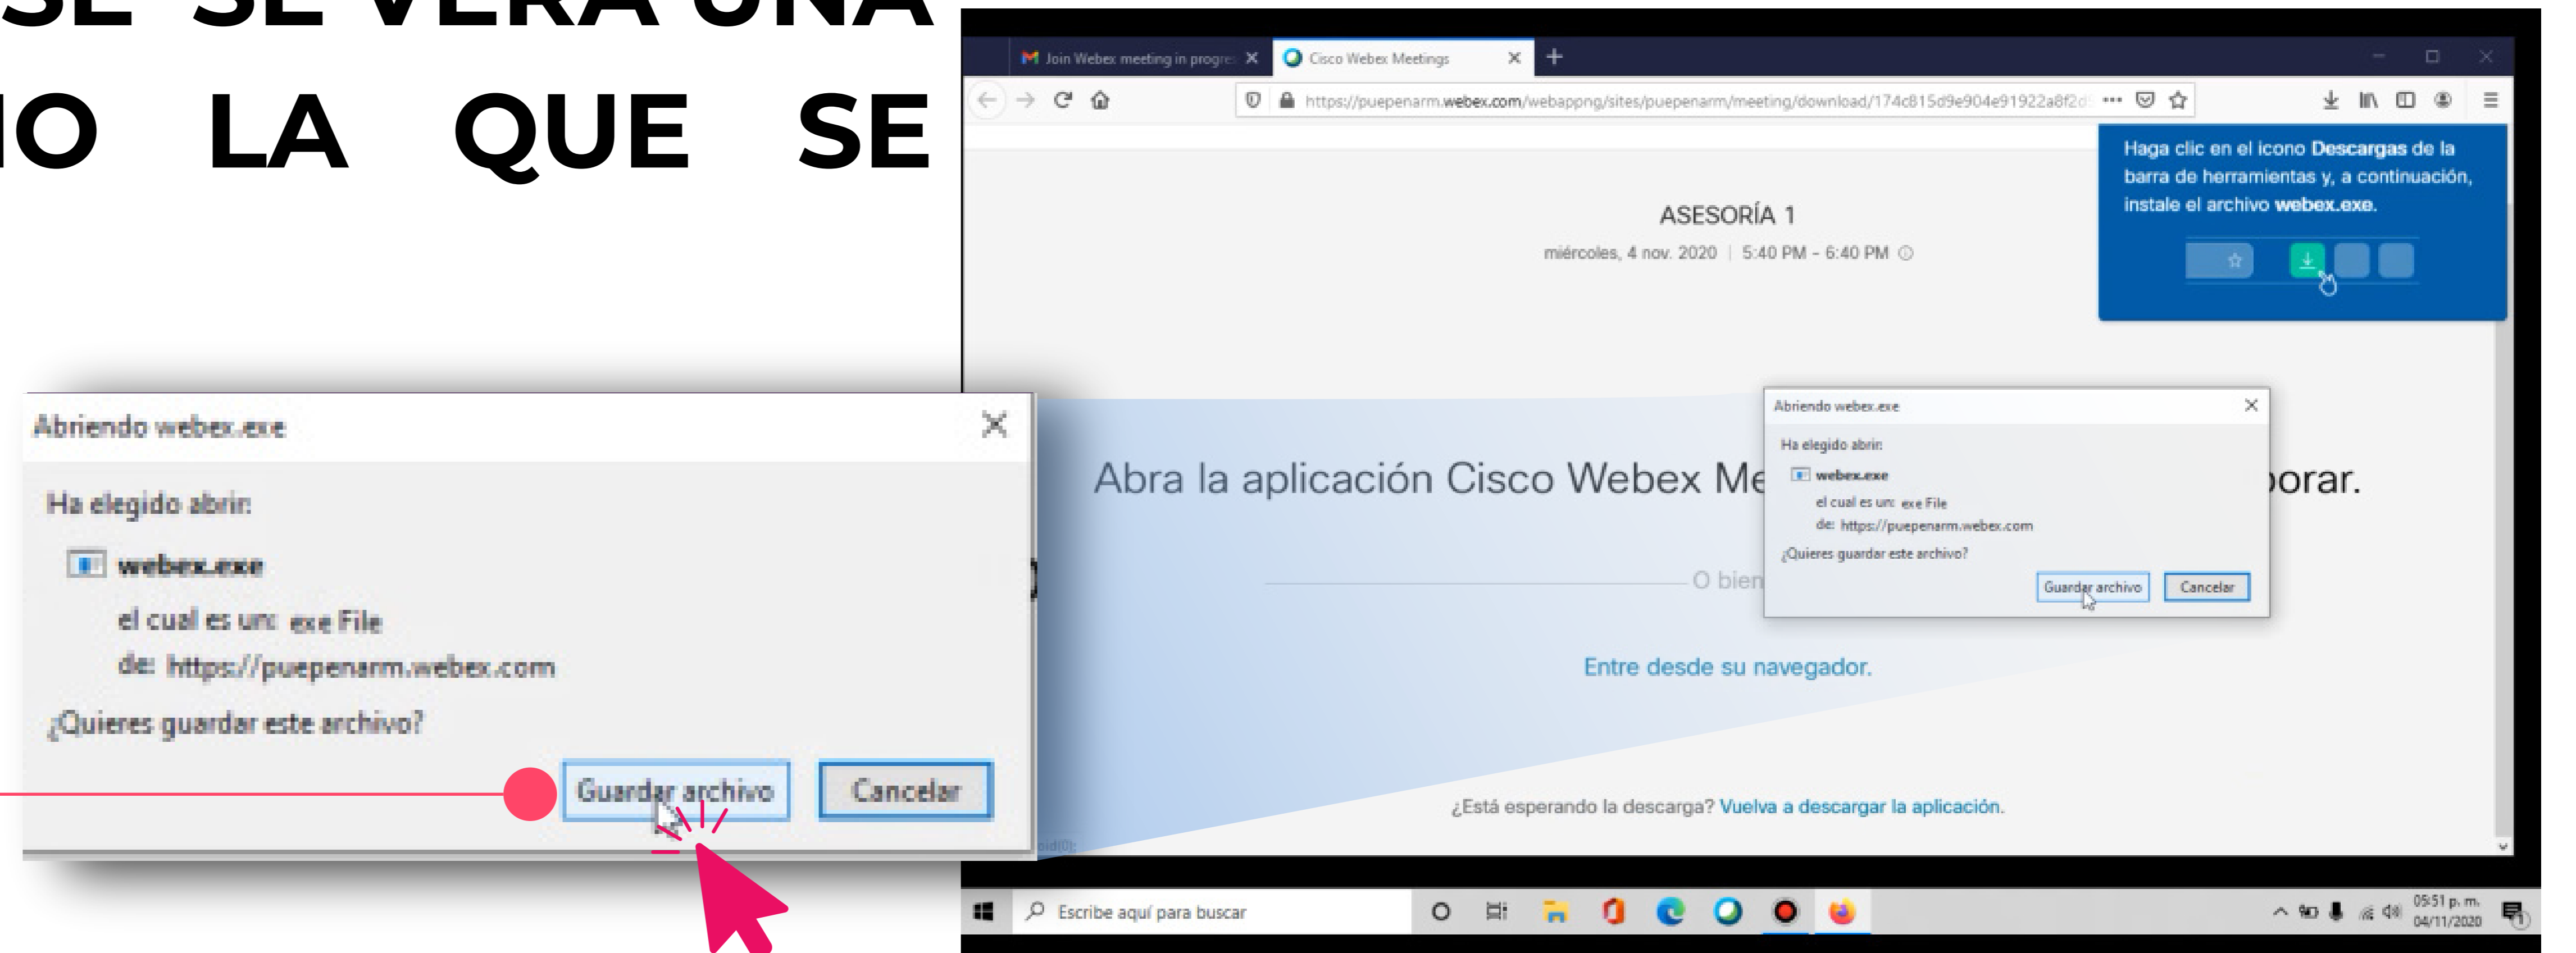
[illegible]SE SE VERÁ UNA
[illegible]IO LA QUE SE

Abriendo webex.exe

Ha elegido abrir:

webex.exe

el cual es un: exe File

de: https://puepenarm.webex.com

¿Quieres guardar este archivo?

Guardar archivo Cancelar

Join Webex meeting in progre
Cisco Webex Meetings

https://puepenarm.webex.com/webappng/sites/puepenarm/meeting/download/174c815d9e904e91922a8f2d

Haga clic en el icono **Descargas** de la barra de herramientas y, a continuación, instale el archivo **webex.exe**.

ASESORÍA 1

miércoles, 4 nov. 2020 | 5:40 PM - 6:40 PM

Abra la aplicación Cisco Webex Me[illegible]orar.

O bien

Entre desde su navegador.

¿Está esperando la descarga? Vuelva a descargar la aplicación.

Abriendo webex.exe

Ha elegido abrir:

webex.exe

el cual es un: exe File

de: https://puepenarm.webex.com

¿Quieres guardar este archivo?

Guardar archivo Cancelar

Escribe aquí para buscar

05:51 p. m.
04/11/2020